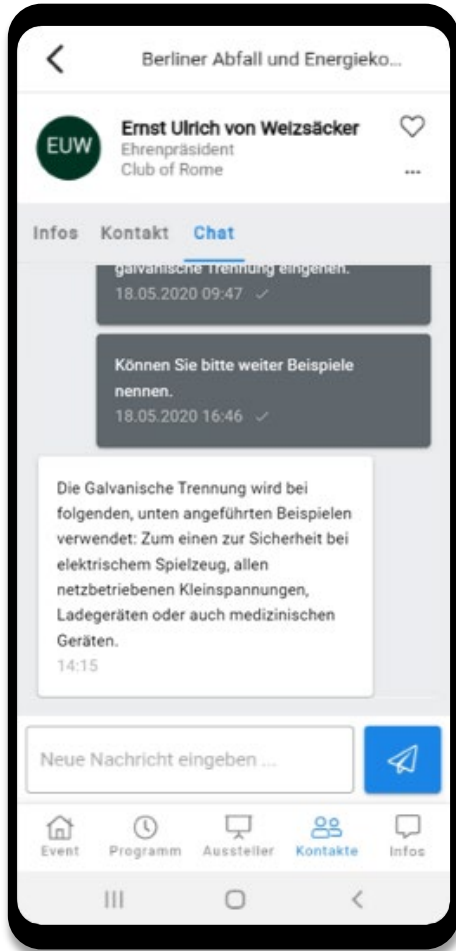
Berliner Abfall und Energieko...

EUW

Ernst Ulrich von Weizsäcker
Ehrenpräsident
Club of Rome

...

Infos Kontakt Chat

galvanische Trennung eingehen.
18.05.2020 09:47

Können Sie bitte weiter Beispiele nennen.
18.05.2020 16:46

Die Galvanische Trennung wird bei folgenden, unten angeführten Beispielen verwendet: Zum einen zur Sicherheit bei elektrischem Spielzeug, allen netzbetriebenen Kleinspannungen, Ladegeräten oder auch medizinischen Geräten.
14:15

Neue Nachricht eingeben ...

Event Programm Aussteller Kontakte Infos